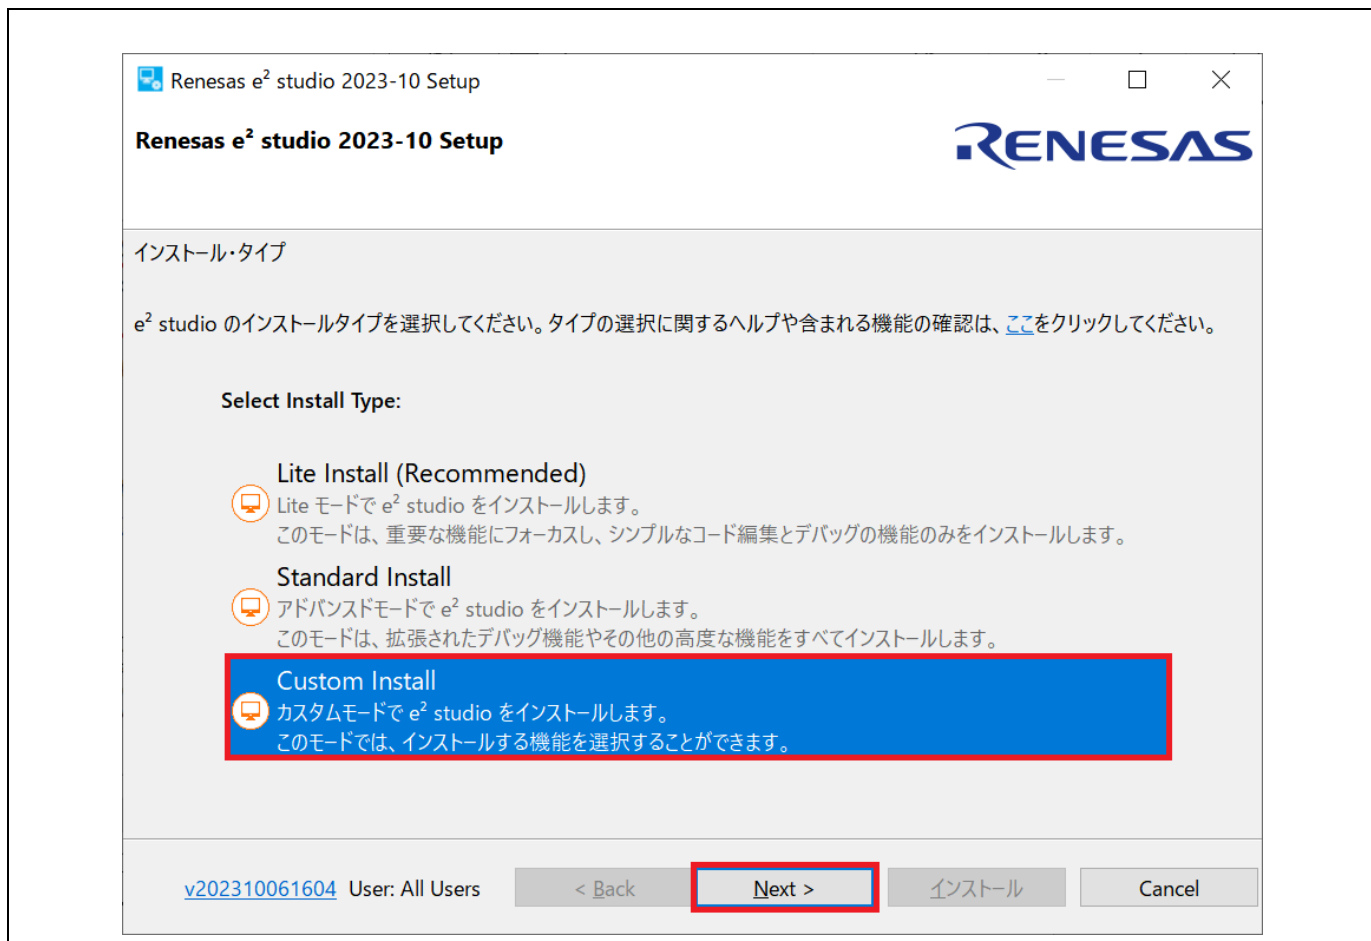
Renesas e$^2$ studio 2023-10 Setup

Renesas e$^2$ studio 2023-10 Setup

RENESAS

インストール・タイプ

e$^2$ studio のインストールタイプを選択してください。タイプの選択に関するヘルプや含まれる機能の確認は、ここをクリックしてください。

Select Install Type:

Lite Install (Recommended)
Lite モードで e$^2$ studio をインストールします。
このモードは、重要な機能にフォーカスし、シンプルなコード編集とデバッグの機能のみをインストールします。

Standard Install
アドバンスドモードで e$^2$ studio をインストールします。
このモードは、拡張されたデバッグ機能やその他の高度な機能をすべてインストールします。

Custom Install
カスタムモードで e$^2$ studio をインストールします。
このモードでは、インストールする機能を選択することができます。

v202310061604 User: All Users

< Back

Next >

インストール

Cancel